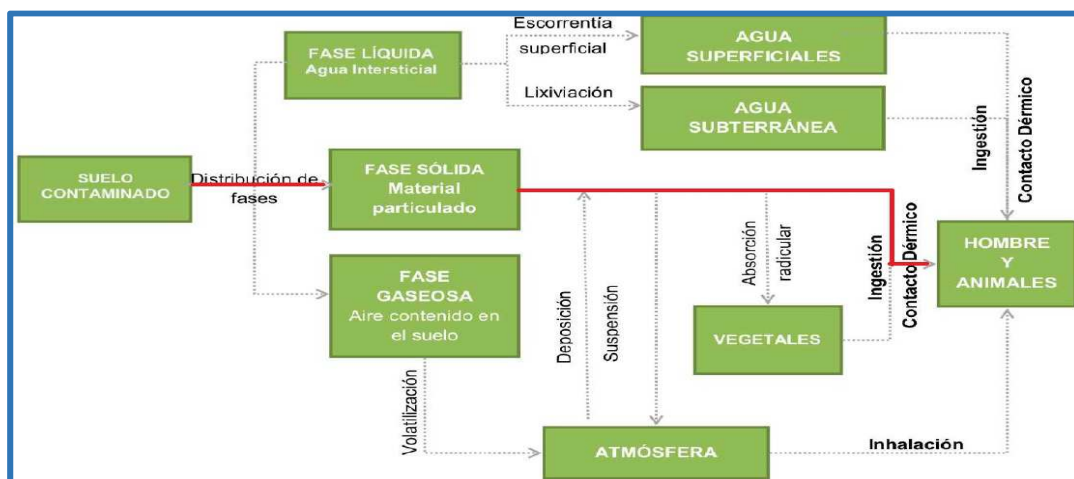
SUELO CONTAMINADO

Distribución de fases

FASE LÍQUIDA
Agua Intersticial

Escorrentía superficial

AGUA SUPERFICIALES

Lixiviación

AGUA SUBTERRÁNEA

FASE SÓLIDA
Material particulado

FASE GASEOSA
Aire contenido en el suelo

Ingestión

Contacto Dérmico

Absorción radicular

Ingestión

Contacto Dérmico

HOMBRE Y ANIMALES

Deposición

Suspensión

VEGETALES

Volatilización

ATMÓSFERA

Inhalación